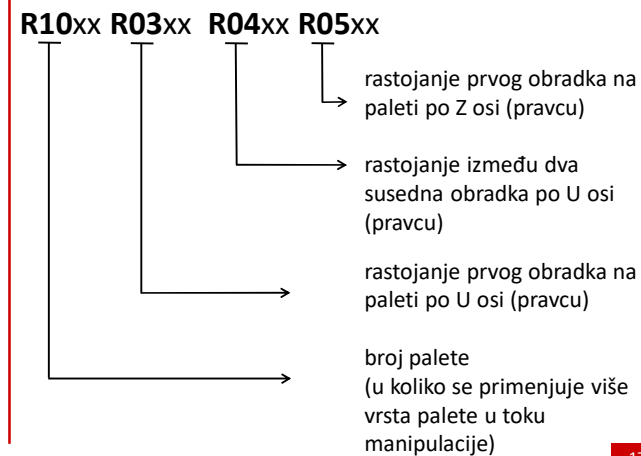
R10xx R03xx R04xx R05xx

rastojanje prvog obradka na paleti po Z osi (pravcu)

rastojanje između dva susedna obradka po U osi (pravcu)

rastojanje prvog obradka na paleti po U osi (pravcu)

broj palete (u koliko se primenjuje više vrsta palete u toku manipulacije)

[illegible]